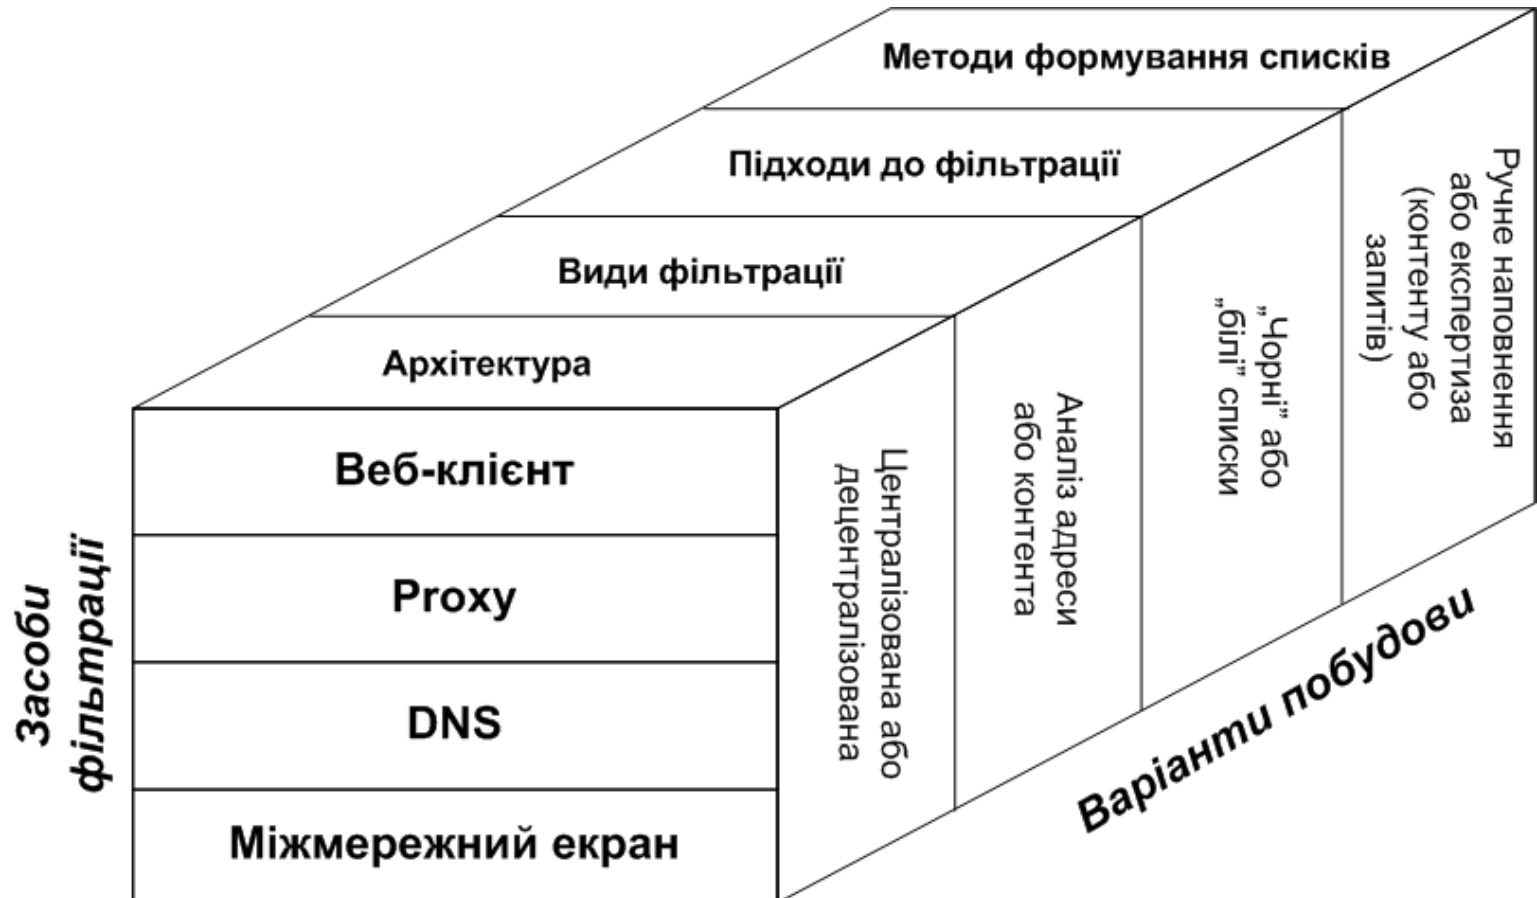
Методи формування списків

Підходи до фільтрації

Види фільтрації

Архітектура

Веб-клієнт

Proxy

DNS

Міжмережний екран

Засоби фільтрації

Централізована або децентралізована

Аналіз адреси або контента

„Чорні" або „білі" списки

Ручне наповнення або експертиза (контенту або запитів)

Варіанти побудови